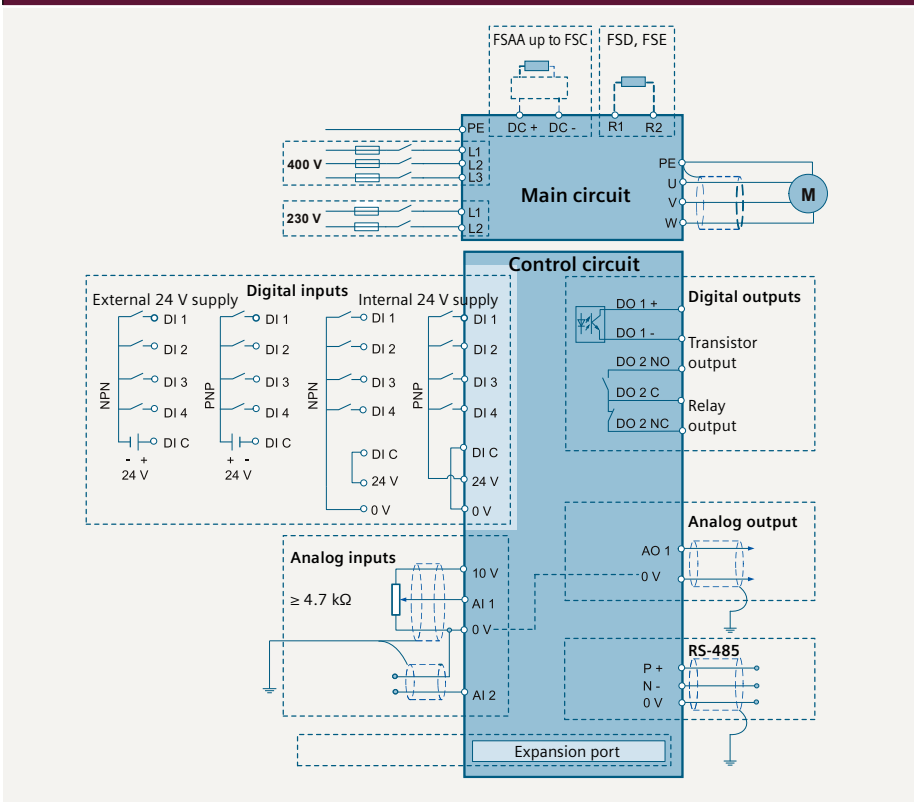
FSAA up to FSC

FSD, FSE

PE DC + DC - R1 R2

400 V

L1
L2
L3

230 V

L1
L2

Main circuit

PE
U
V
W

M

Control circuit

External 24 V supply

Digital inputs

Internal 24 V supply

NPN

DI 1
DI 2
DI 3
DI 4
DI C

- +
24 V

PNP

DI 1
DI 2
DI 3
DI 4
DI C

+ -
24 V

NPN

DI 1
DI 2
DI 3
DI 4
DI C
24 V
0 V

PNP

DI 1
DI 2
DI 3
DI 4
DI C
24 V
0 V

Digital outputs

DO 1 +
DO 1 -

Transistor output

DO 2 NO
DO 2 C
DO 2 NC

Relay output

Analog output

AO 1
0 V

Analog inputs

$\geq 4.7\ k\Omega$

10 V
AI 1
0 V
AI 2

RS-485

P +
N -
0 V

Expansion port